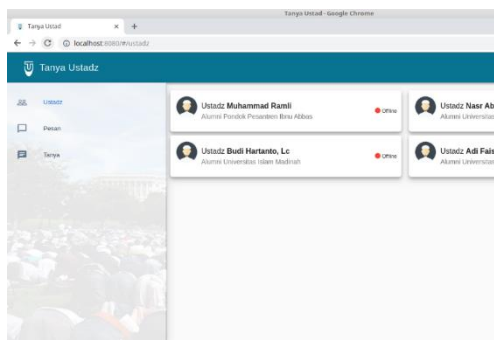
Tanya Ustad - Google Chrome

Tanya Ustad ×

localhost:8080/#/ustadz

Tanya Ustadz

Ustadz

Pesan

Tanya

Ustadz **Muhammad Ramli**
Alumni Pondok Pesantren Ibnu Abbas
Offline

Ustadz **Nasr Ab**
Alumni Universitas

Ustadz **Budi Hartanto, Lc**
Alumni Universitas Islam Madinah
Offline

Ustadz **Adi Fais**
Alumni Universitas